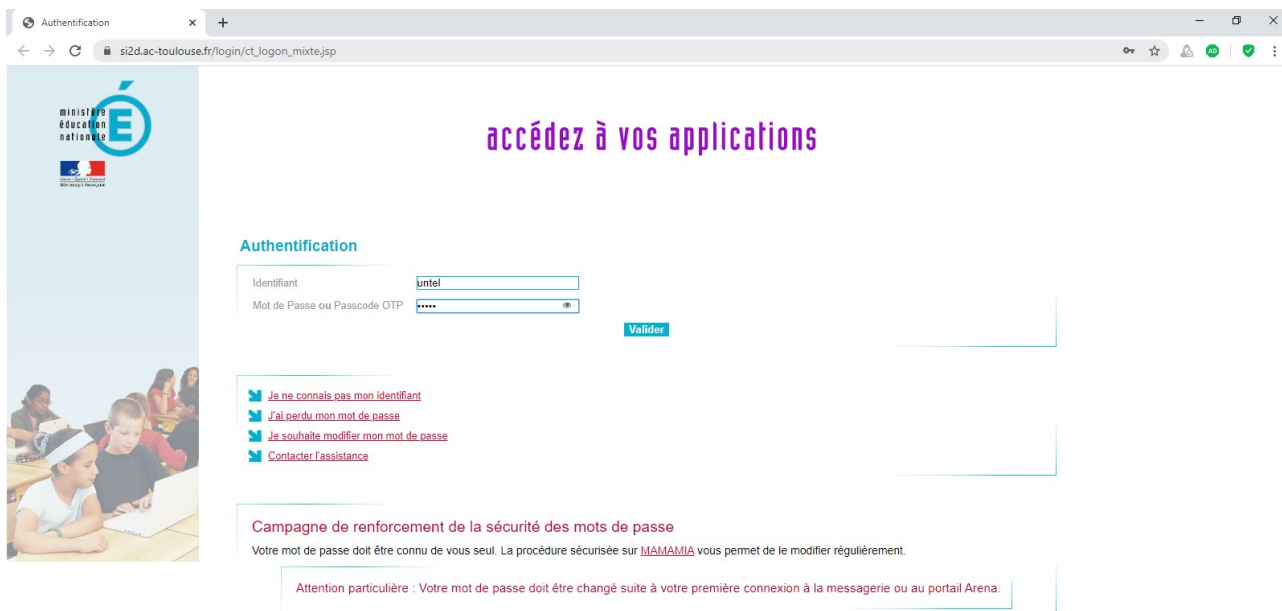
Authentification ×

si2d.ac-toulouse.fr/login/ct_logon_mixte.jsp

ministère éducation nationale

accédez à vos applications

Authentification

Identifiant untel

Mot de Passe ou Passcode OTP •••••

Valider

Je ne connais pas mon identifiant

J'ai perdu mon mot de passe

Je souhaite modifier mon mot de passe

Contacter l'assistance

Campagne de renforcement de la sécurité des mots de passe

Votre mot de passe doit être connu de vous seul. La procédure sécurisée sur MAMAMIA vous permet de le modifier régulièrement.

Attention particulière : Votre mot de passe doit être changé suite à votre première connexion à la messagerie ou au portail Arena.